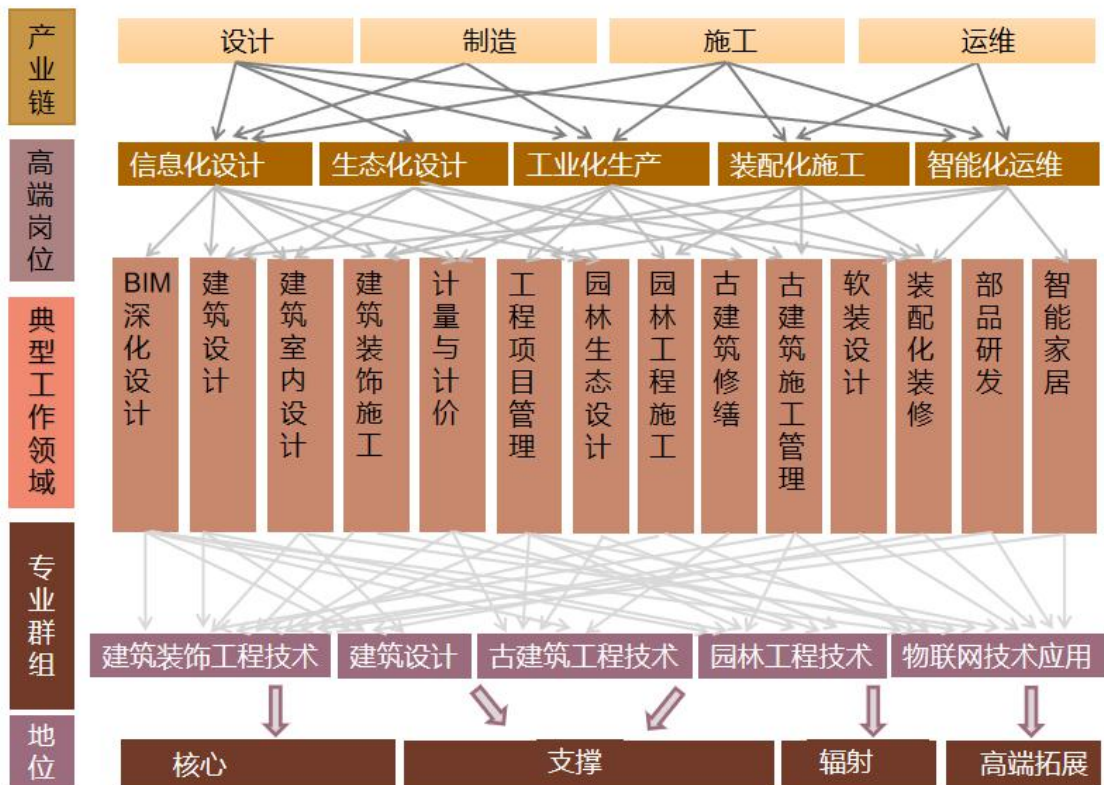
产业链

设计 制造 施工 运维

高端岗位

信息化设计 生态化设计 工业化生产 装配化施工 智能化运维

典型工作领域

BIM深化设计
建筑设计
建筑室内设计
建筑装饰施工
计量与计价
工程项目管理
园林生态设计
园林工程施工
古建筑修缮
古建筑施工管理
软装设计
装配化装修
部品研发
智能家居

专业群组

建筑装饰工程技术 建筑设计 古建筑工程技术 园林工程技术 物联网技术应用

地位

核心 支撑 辐射 高端拓展